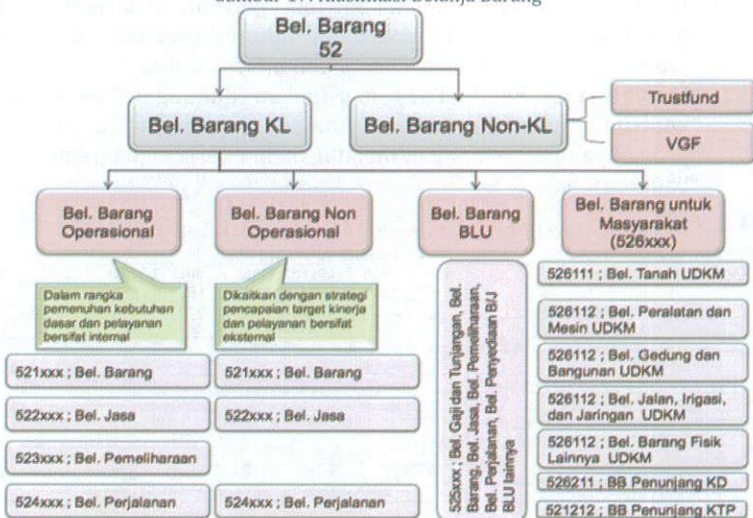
Gambar 17. Klasifikasi Belanja Barang

Bel. Barang 52

Bel. Barang KL

Bel. Barang Non-KL

Trustfund

VGF

Bel. Barang Operasional

Bel. Barang Non Operasional

Bel. Barang BLU

Bel. Barang untuk Masyarakat (526xxx)

Dalam rangka pemenuhan kebutuhan dasar dan pelayanan bersifat internal

Dikaitkan dengan strategi pencapaian target kinerja dan pelayanan bersifat eksternal

521xxx ; Bel. Barang

522xxx ; Bel. Jasa

523xxx ; Bel. Pemeliharaan

524xxx ; Bel. Perjalanan

521xxx ; Bel. Barang

522xxx ; Bel. Jasa

524xxx ; Bel. Perjalanan

525xxx ; Bel. Gaji dan Tunjangan, Bel. Barang, Bel. Jasa, Bel. Pemeliharaan, Bel. Perjalanan, Bel. Penyediaan B/J BLU lainnya

526111 ; Bel. Tanah UDKM

526112 ; Bel. Peralatan dan Mesin UDKM

526112 ; Bel. Gedung dan Bangunan UDKM

526112 ; Bel. Jalan, Irigasi, dan Jaringan UDKM

526112 ; Bel. Barang Fisik Lainnya UDKM

526211 ; BB Penunjang KD

521212 ; BB Penunjang KTP